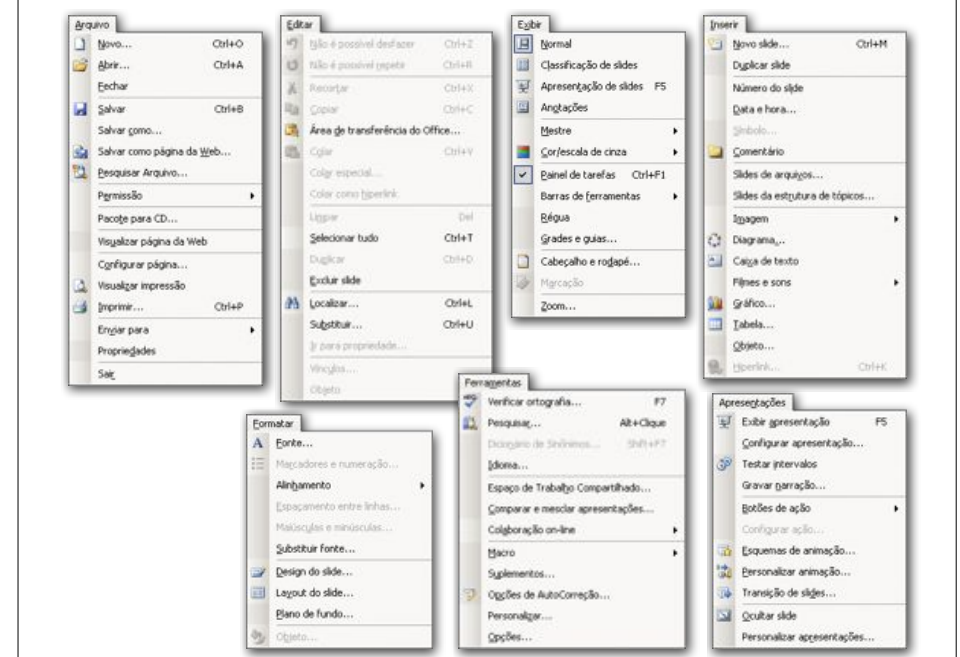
Arquivo
Novo... Ctrl+O
Abrir... Ctrl+A
Fechar
Salvar Ctrl+B
Salvar como...
Salvar como página da Web...
Pesquisar Arquivo...
Permissão
Pacote para CD...
Visualizar página da Web
Configurar página...
Visualizar impressão
Imprimir... Ctrl+P
Enviar para
Propriedades
Sair

Editar
Não é possível desfazer Ctrl+Z
Não é possível repetir Ctrl+R
Recortar Ctrl+X
Copiar Ctrl+C
Área de transferência do Office...
Colar Ctrl+V
Colar especial...
Colar como hiperlink
Limpar Del
Selecionar tudo Ctrl+T
Duplicar Ctrl+D
Excluir slide
Localizar... Ctrl+L
Substituir... Ctrl+U
Ir para propriedade...
Vínculos...
Objeto

Exibir
Normal
Classificação de slides
Apresentação de slides F5
Anotações
Mestre
Cor/escala de cinza
Painel de tarefas Ctrl+F1
Barras de ferramentas
Régua
Grades e guias...
Cabeçalho e rodapé...
Marcação
Zoom...

Inserir
Novo slide... Ctrl+M
Duplicar slide
Número do slide
Data e hora...
Símbolo...
Comentário
Slides de arquivos...
Slides da estrutura de tópicos...
Imagem
Diagrama...
Caixa de texto
Filmes e sons
Gráfico...
Tabela...
Objeto...
Hiperlink... Ctrl+K

Formatar
Fonte...
Marcadores e numeração...
Alinhamento
Espaçamento entre linhas...
Maiúsculas e minúsculas...
Substituir fonte...
Design do slide...
Layout do slide...
Plano de fundo...
Objeto...

Ferramentas
Verificar ortografia... F7
Pesquisar... Alt+Clique
Dicionário de Sinônimos... Shift+F7
Idioma...
Espaço de Trabalho Compartilhado...
Comparar e mesclar apresentações...
Colaboração on-line
Macro
Suplementos...
Opções de AutoCorreção...
Personalizar...
Opções...

Apresentações
Exibir apresentação F5
Configurar apresentação...
Testar intervalos
Gravar narração...
Botões de ação
Configurar ação...
Esquemas de animação...
Personalizar animação...
Transição de slides...
Ocultar slide
Personalizar apresentações...